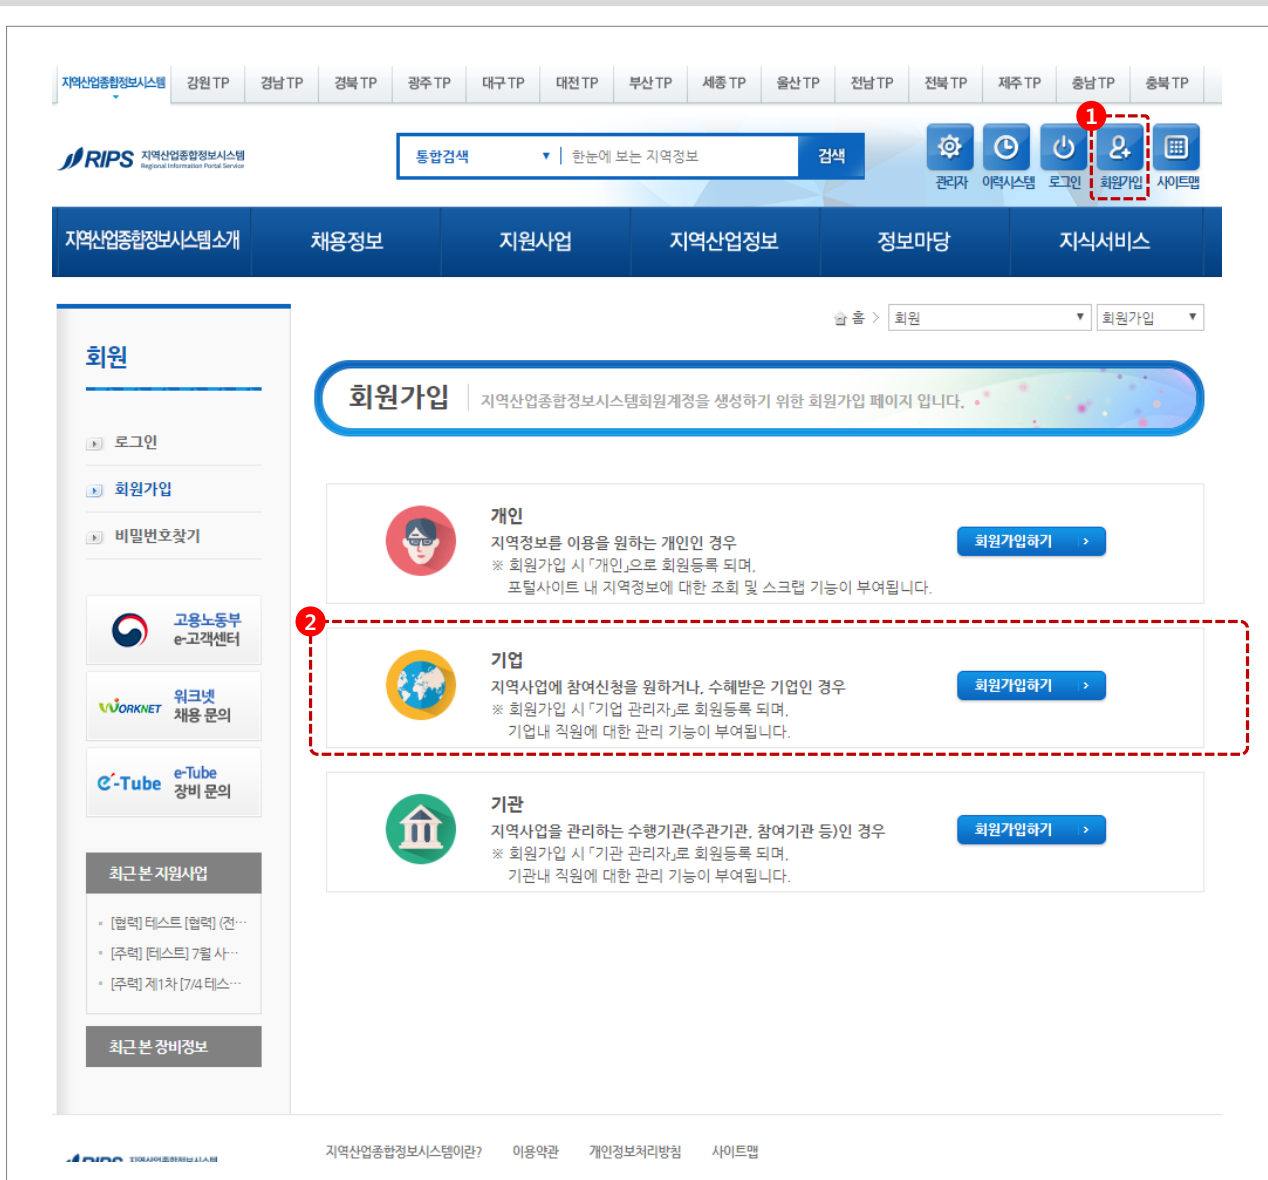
지역산업종합정보시스템 강원 TP 경남 TP 경북 TP 광주 TP 대구 TP 대전 TP 부산 TP 세종 TP 울산 TP 전남 TP 전북 TP 제주 TP 충남 TP 충북 TP

RIPS 지역산업종합정보시스템 Regional Information Portal Service

통합검색 ▼ | 한눈에 보는 지역정보 검색

관리자 이력시스템 로그인 회원가입 사이트맵

1

지역산업종합정보시스템소개 채용정보 지원사업 지역산업정보 정보마당 지식서비스

회원

로그인
회원가입
비밀번호찾기

고용노동부 e-고객센터

WORKNET 워크넷 채용 문의

e-Tube e-Tube 장비 문의

최근 본 지원사업
[협력] 테스트 [협력] (전···
[주력] [테스트] 7월 사···
[주력] 제1차 [7/4 테스···

최근 본 장비정보

홈 > 회원 ▼ 회원가입 ▼

회원가입 지역산업종합정보시스템회원계정을 생성하기 위한 회원가입 페이지 입니다.

개인
지역정보를 이용을 원하는 개인인 경우
※ 회원가입 시「개인」으로 회원등록 되며,
포털사이트 내 지역정보에 대한 조회 및 스크랩 기능이 부여됩니다.
회원가입하기 >

2

기업
지역사업에 참여신청을 원하거나, 수혜받은 기업인 경우
※ 회원가입 시「기업 관리자」로 회원등록 되며,
기업내 직원에 대한 관리 기능이 부여됩니다.
회원가입하기 >

기관
지역사업을 관리하는 수행기관(주관기관, 참여기관 등)인 경우
※ 회원가입 시「기관 관리자」로 회원등록 되며,
기관내 직원에 대한 관리 기능이 부여됩니다.
회원가입하기 >

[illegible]

지역산업종합정보시스템이란? 이용약관 개인정보처리방침 사이트맵